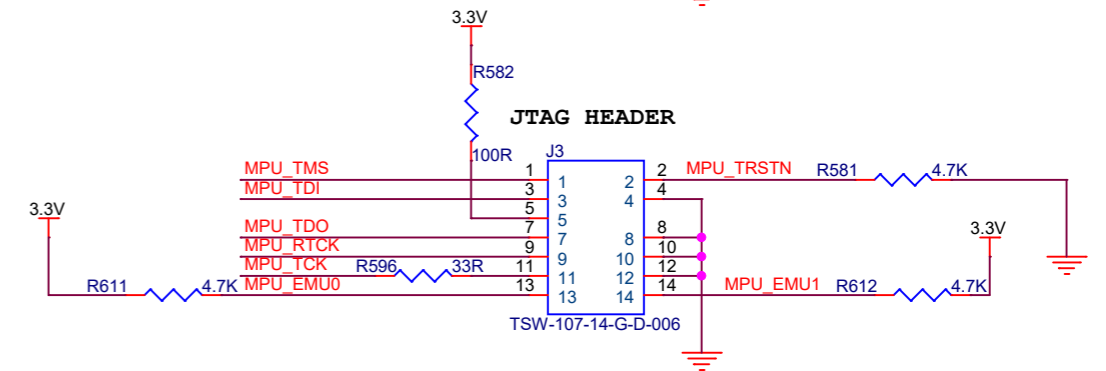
3.3V

R582

JTAG HEADER

100R

J3

MPU_TMS 1 1 2 2 MPU_TRSTN R581 4.7K

MPU_TDI 3 3 4 4

5 5

3.3V

MPU_TDO 7 7 8 8

3.3V

MPU_RTCK 9 9 10 10

MPU_TCK R596 33R 11 11 12 12

R611 4.7K MPU_EMU0 13 13 14 14 MPU_EMU1 R612 4.7K

TSW-107-14-G-D-006